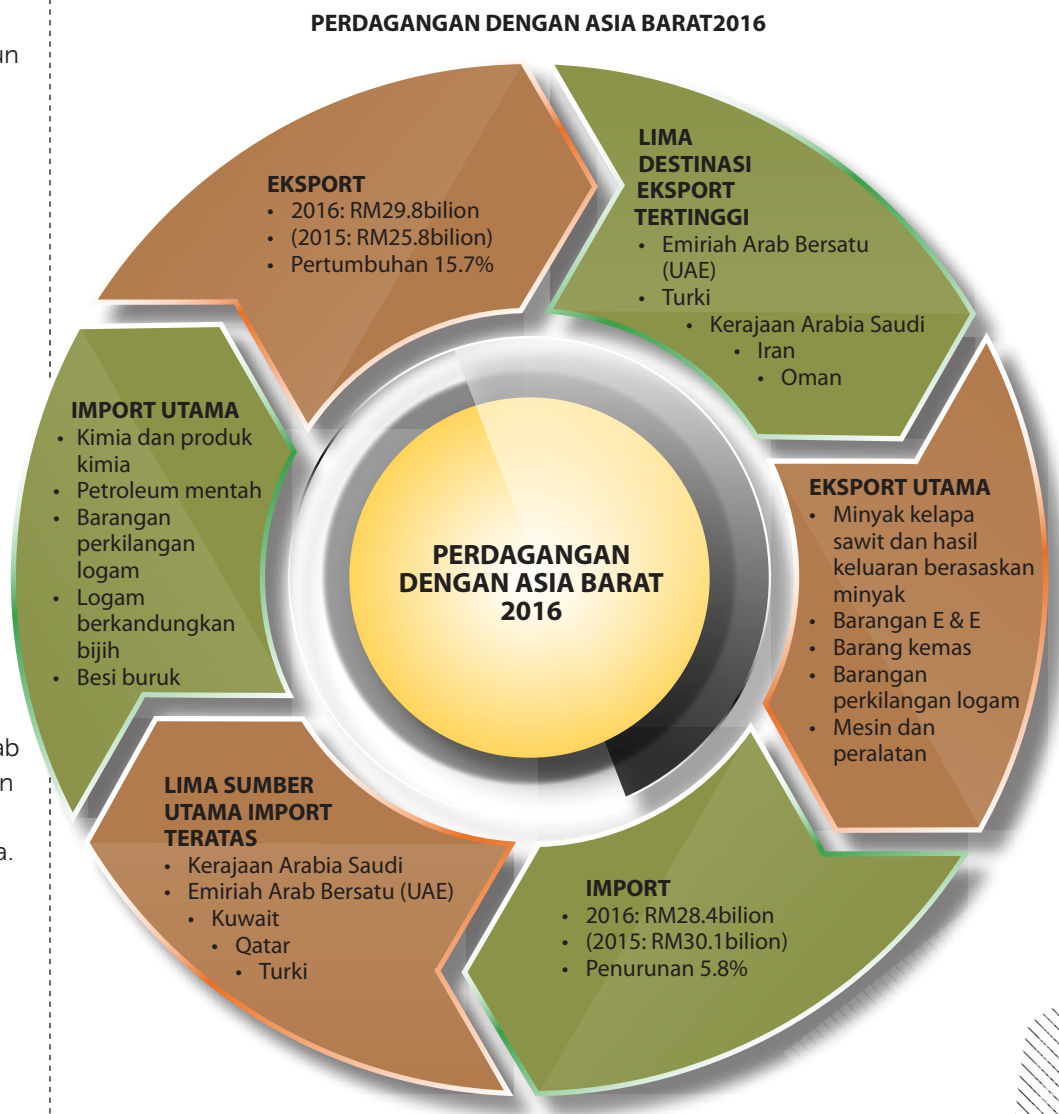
un

ab
n

a.

PERDAGANGAN DENGAN ASIA BARAT2016

EKSPORT
• 2016: RM29.8bilion
• (2015: RM25.8bilion)
• Pertumbuhan 15.7%

LIMA DESTINASI EKSPORT TERTINGGI
• Emiriah Arab Bersatu (UAE)
• Turki
• Kerajaan Arabia Saudi
• Iran
• Oman

EKSPORT UTAMA
• Minyak kelapa sawit dan hasil keluaran berasaskan minyak
• Barangan E & E
• Barang kemas
• Barangan perkilangan logam
• Mesin dan peralatan

IMPORT
• 2016: RM28.4bilion
• (2015: RM30.1bilion)
• Penurunan 5.8%

LIMA SUMBER UTAMA IMPORT TERATAS
• Kerajaan Arabia Saudi
• Emiriah Arab Bersatu (UAE)
• Kuwait
• Qatar
• Turki

IMPORT UTAMA
• Kimia dan produk kimia
• Petroleum mentah
• Barangan perkilangan logam
• Logam berkandungkan bijih
• Besi buruk

PERDAGANGAN DENGAN ASIA BARAT 2016